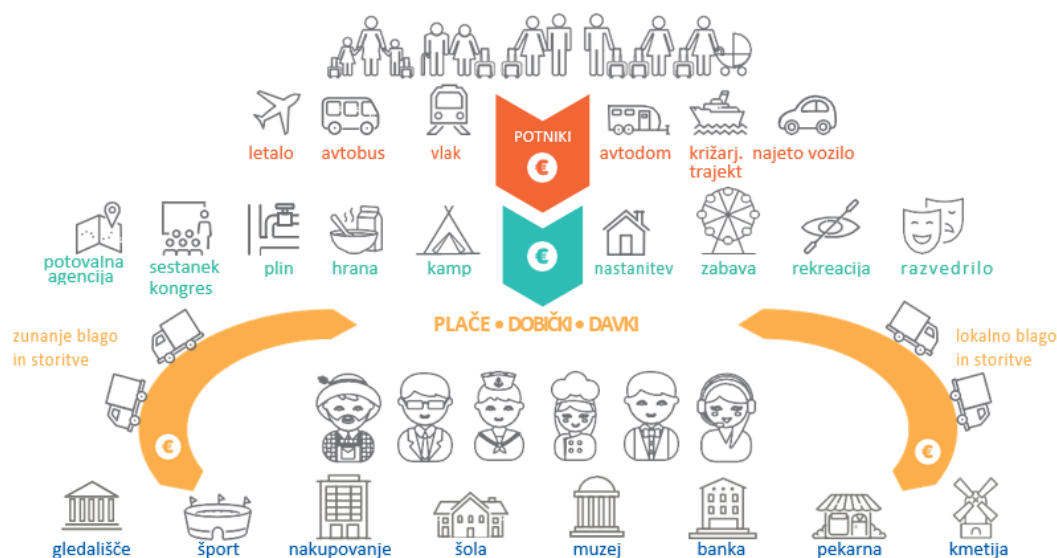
letalo
avtobus
vlak
POTNIKI
€
avtodom
križarj. trajekt
najeto vozilo

potovalna agencija
sestanek kongres
plin
hrana
kamp
€
nastanitev
zabava
rekreacija
razvedrilo

zunanje blago in storitve
PLAČE • DOBIČKI • DAVKI
lokalno blago in storitve

€
€

gledališče
šport
nakupovanje
šola
muzej
banka
pekarna
kmetija